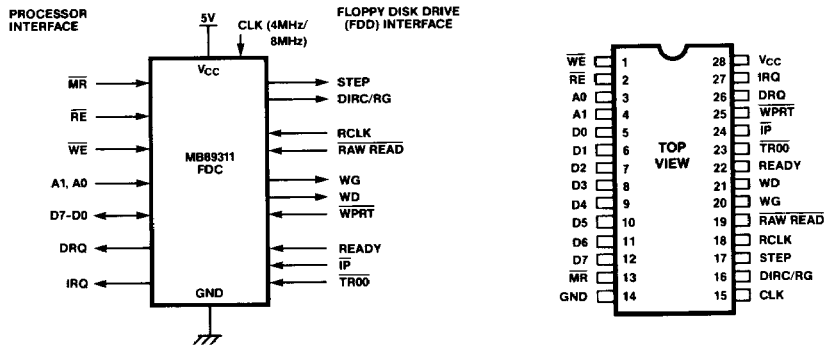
PROCESSOR INTERFACE

5V

CLK (4MHz/ 8MHz)

FLOPPY DISK DRIVE (FDD) INTERFACE

$V_{CC}$

$\overline{MR}$

$\overline{RE}$

$\overline{WE}$

A1, A0

D7-D0

DRQ

IRQ

MB89311 FDC

GND

STEP

DIRC/RG

RCLK

$\overline{RAW\ READ}$

WG

WD

$\overline{WPRT}$

READY

$\overline{IP}$

$\overline{TR00}$

| | | | |
|---|---|---|---|
| $\overline{WE}$ | 1 | 28 | $V_{CC}$ |
| $\overline{RE}$ | 2 | 27 | IRQ |
| A0 | 3 | 26 | DRQ |
| A1 | 4 | 25 | $\overline{WPRT}$ |
| D0 | 5 | 24 | $\overline{IP}$ |
| D1 | 6 | 23 | $\overline{TR00}$ |
| D2 | 7 | 22 | READY |
| D3 | 8 | 21 | WD |
| D4 | 9 | 20 | WG |
| D5 | 10 | 19 | $\overline{RAW\ READ}$ |
| D6 | 11 | 18 | RCLK |
| D7 | 12 | 17 | STEP |
| $\overline{MR}$ | 13 | 16 | DIRC/RG |
| GND | 14 | 15 | CLK |

TOP VIEW